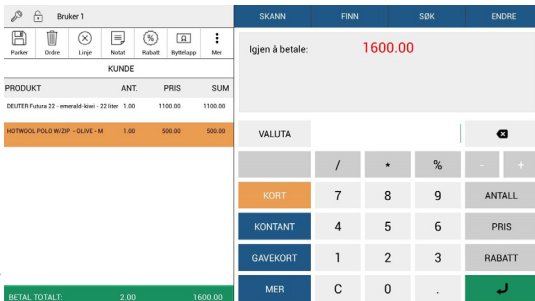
Bruker 1

Parker Ordre Linje Notat Rabatt Byttelapp Mer

KUNDE

| PRODUKT | ANT. | PRIS | SUM |
|---|---|---|---|
| DEUTER Futura 22 - emerald-kiwi - 22 liter | 1.00 | 1100.00 | 1100.00 |
| HOTWOOL POLO W/ZIP - OLIVE - M | 1.00 | 500.00 | 500.00 |

BETAL TOTALT: 2.00 1600.00

SKANN FINN SØK ENDRE

Igjen å betale: 1600.00

VALUTA

/ * % - +

KORT 7 8 9 ANTALL

KONTANT 4 5 6 PRIS

GAVEKORT 1 2 3 RABATT

MER C 0 .